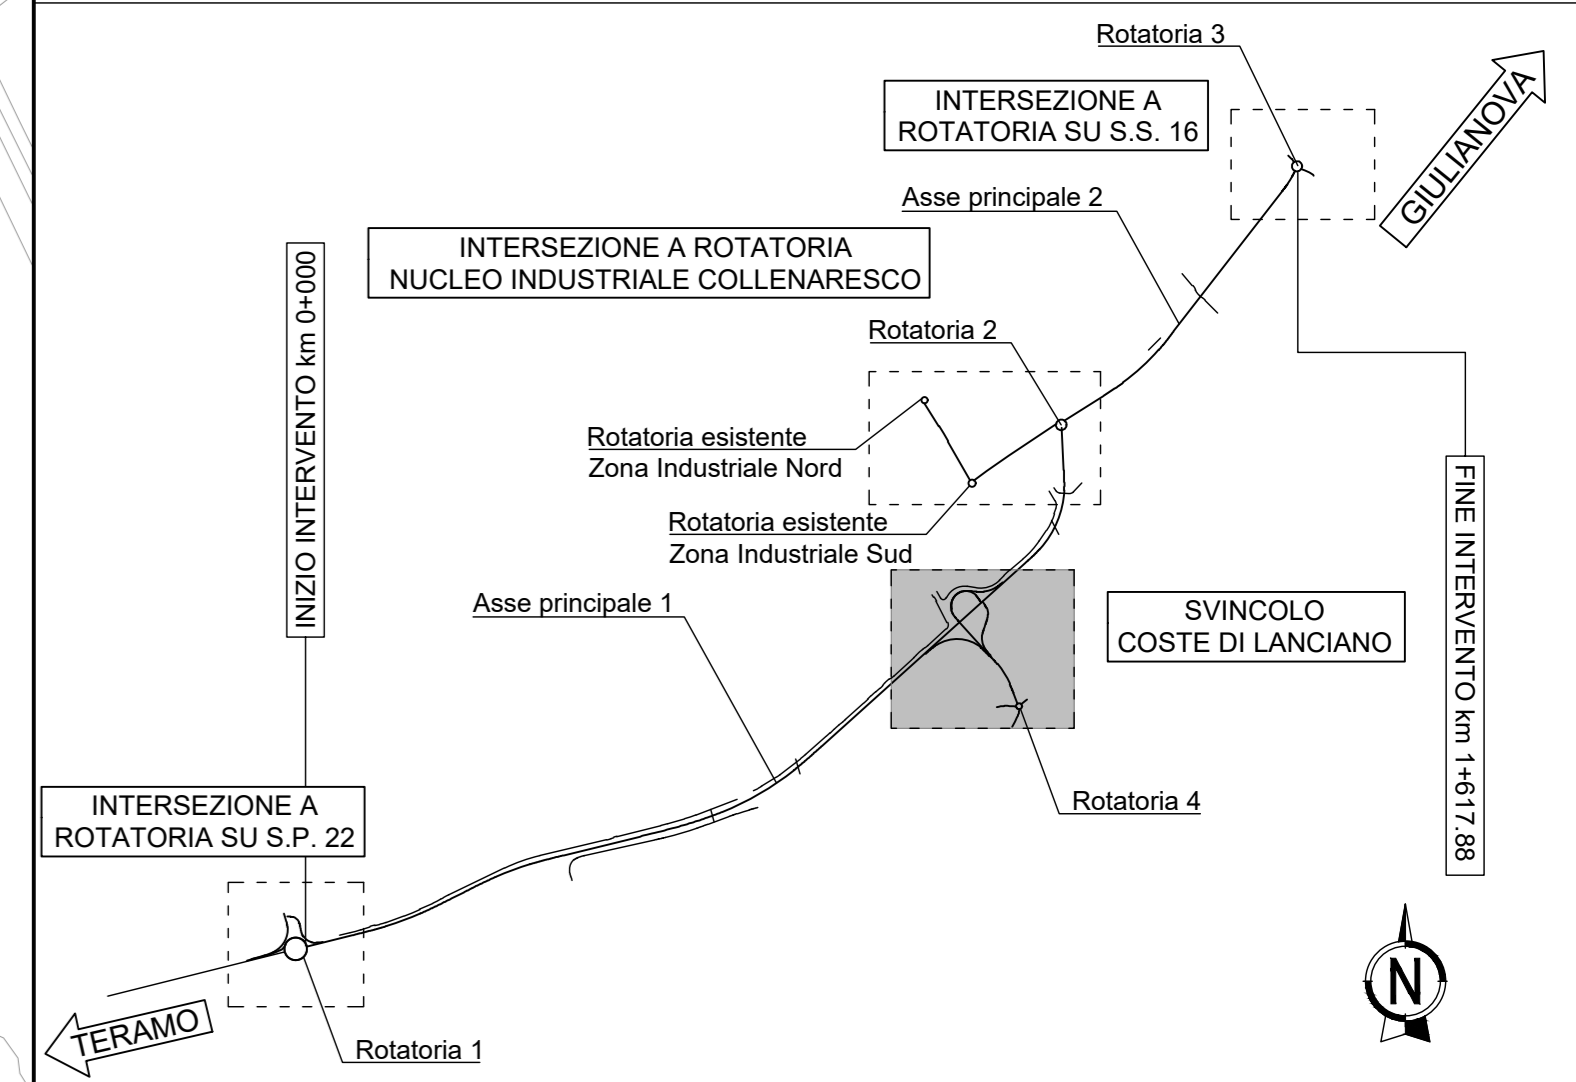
Rotatoria 3

INTERSEZIONE A ROTATORIA SU S.S. 16

GIULIANOVA

Asse principale 2

INTERSEZIONE A ROTATORIA NUCLEO INDUSTRIALE COLLENARESCO

INIZIO INTERVENTO km 0+000

Rotatoria 2

Rotatoria esistente Zona Industriale Nord

Rotatoria esistente Zona Industriale Sud

FINE INTERVENTO km 1+617.88

Asse principale 1

SVINCOLO COSTE DI LANCIANO

Rotatoria 4

INTERSEZIONE A ROTATORIA SU S.P. 22

N

TERAMO

Rotatoria 1